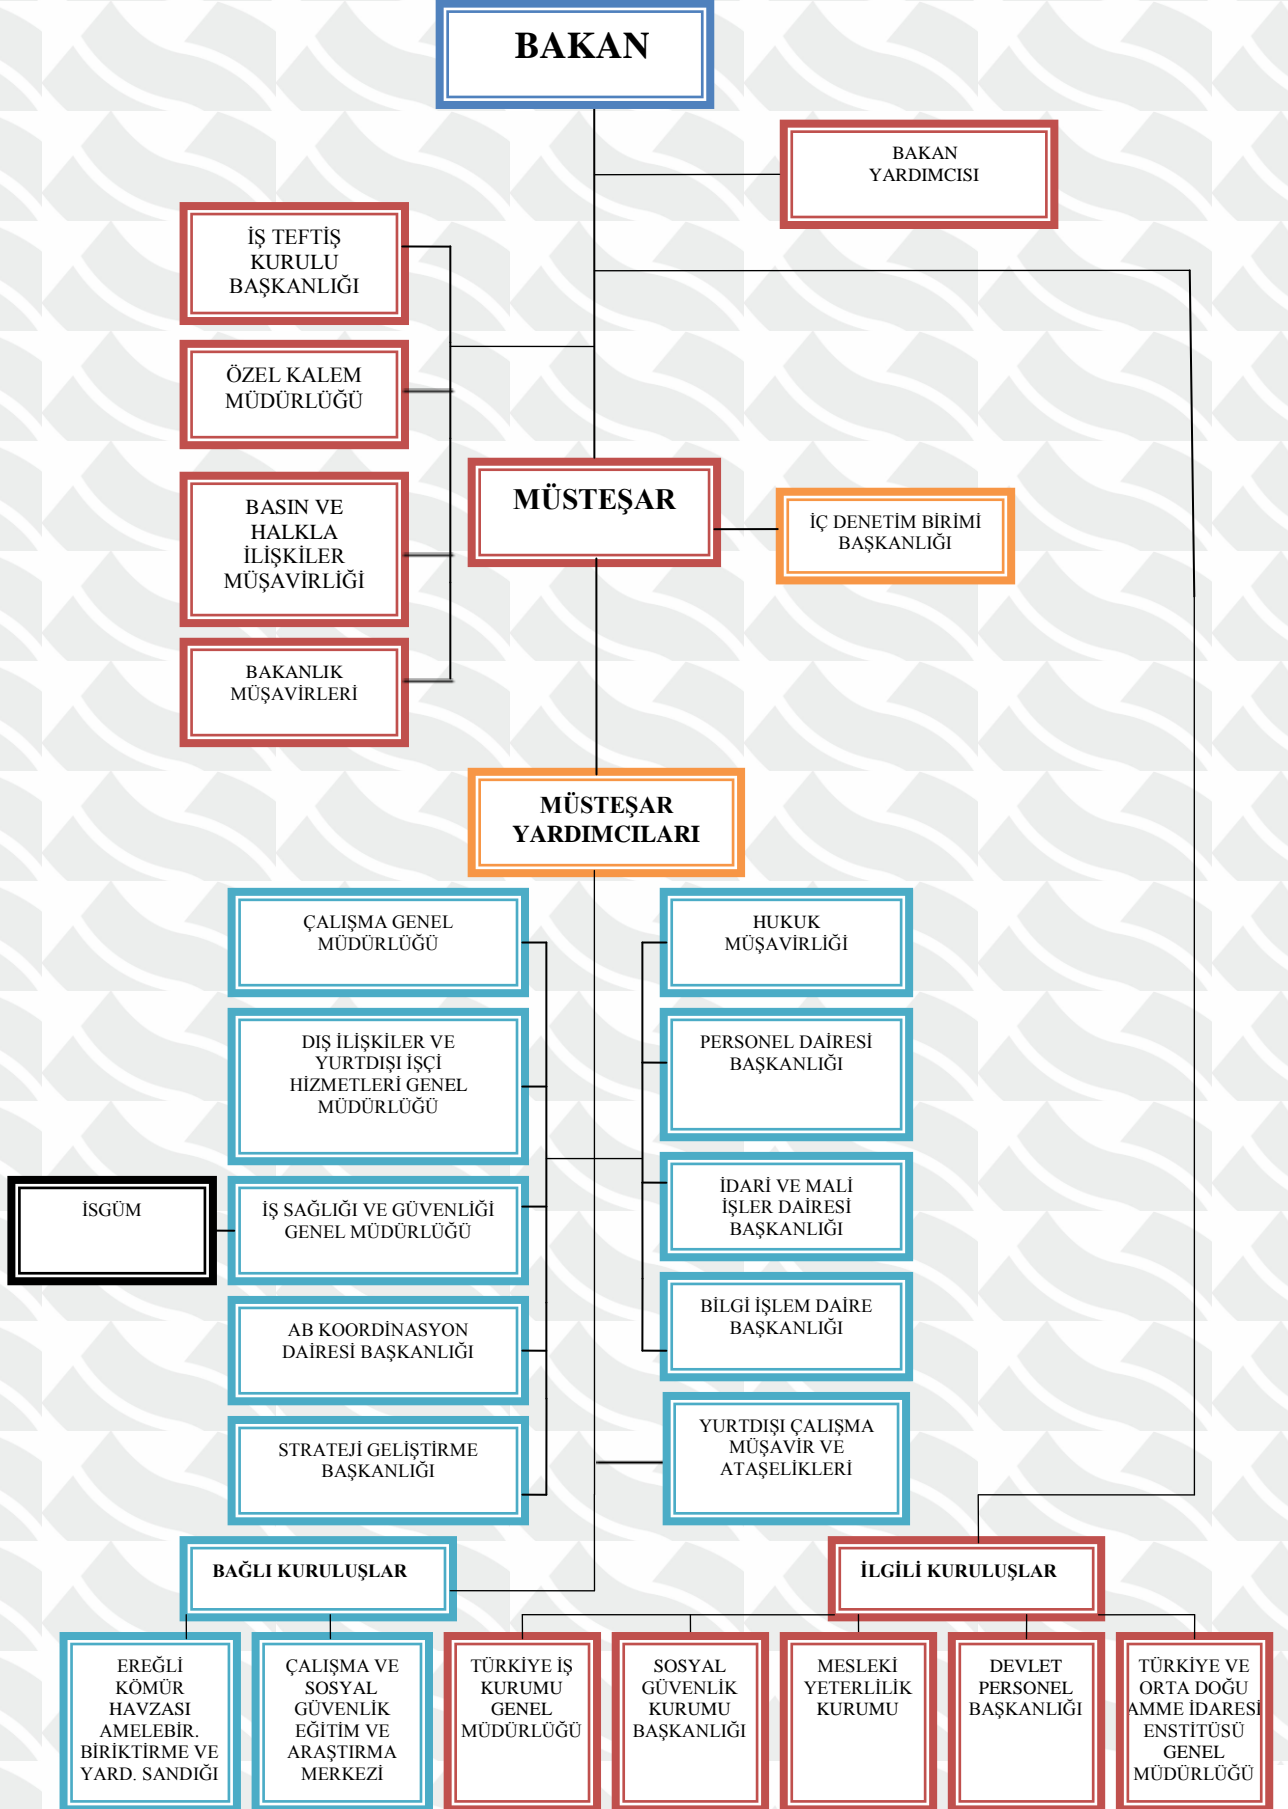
BAKAN

BAKAN YARDIMCISI

İŞ TEFTİŞ KURULU BAŞKANLIĞI

ÖZEL KALEM MÜDÜRLÜĞÜ

BASIN VE HALKLA İLİŞKİLER MÜŞAVİRLİĞİ

BAKANLIK MÜŞAVİRLERİ

MÜSTEŞAR

İÇ DENETİM BİRİMİ BAŞKANLIĞI

MÜSTEŞAR YARDIMCILARI

ÇALIŞMA GENEL MÜDÜRLÜĞÜ

DIŞ İLİŞKİLER VE YURTDIŞI İŞÇİ HİZMETLERİ GENEL MÜDÜRLÜĞÜ

İSGÜM

İŞ SAĞLIĞI VE GÜVENLİĞİ GENEL MÜDÜRLÜĞÜ

AB KOORDİNASYON DAİRESİ BAŞKANLIĞI

STRATEJİ GELİŞTİRME BAŞKANLIĞI

HUKUK MÜŞAVİRLİĞİ

PERSONEL DAİRESİ BAŞKANLIĞI

İDARİ VE MALİ İŞLER DAİRESİ BAŞKANLIĞI

BİLGİ İŞLEM DAİRE BAŞKANLIĞI

YURTDIŞI ÇALIŞMA MÜŞAVİR VE ATAŞELİKLERİ

BAĞLI KURULUŞLAR

İLGİLİ KURULUŞLAR

EREĞLİ KÖMÜR HAVZASI AMELEBİR. BİRİKTİRME VE YARD. SANDIĞI

ÇALIŞMA VE SOSYAL GÜVENLİK EĞİTİM VE ARAŞTIRMA MERKEZİ

TÜRKİYE İŞ KURUMU GENEL MÜDÜRLÜĞÜ

SOSYAL GÜVENLİK KURUMU BAŞKANLIĞI

MESLEKİ YETERLİLİK KURUMU

DEVLET PERSONEL BAŞKANLIĞI

TÜRKİYE VE ORTA DOĞU AMME İDARESİ ENSTİTÜSÜ GENEL MÜDÜRLÜĞÜ